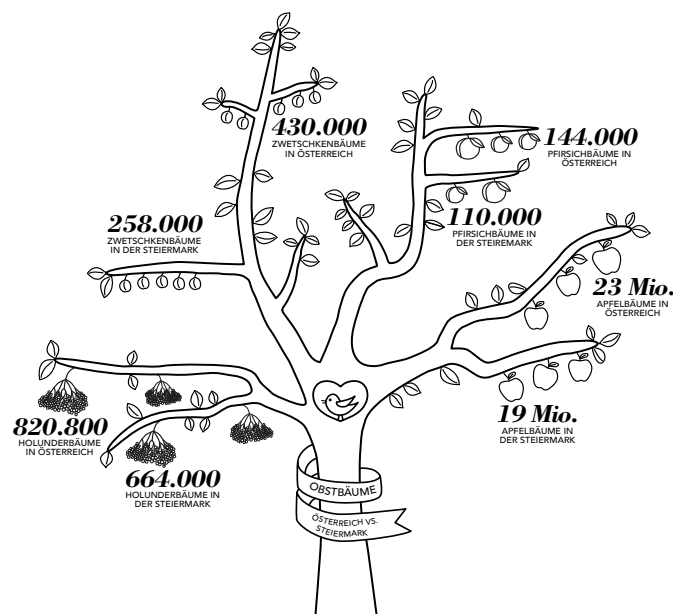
430.000
ZWETSCHKENBÄUME IN ÖSTERREICH

144.000
PFIRSICHBÄUME IN ÖSTERREICH

258.000
ZWETSCHKENBÄUME IN DER STEIERMARK

110.000
PFIRSICHBÄUME IN DER STEIERMARK

23 Mio.
APFELBÄUME IN ÖSTERREICH

820.800
HOLUNDERBÄUME IN ÖSTERREICH

19 Mio.
APFELBÄUME IN DER STEIERMARK

664.000
HOLUNDERBÄUME IN DER STEIERMARK

OBSTBÄUME
ÖSTERREICH VS. STEIERMARK